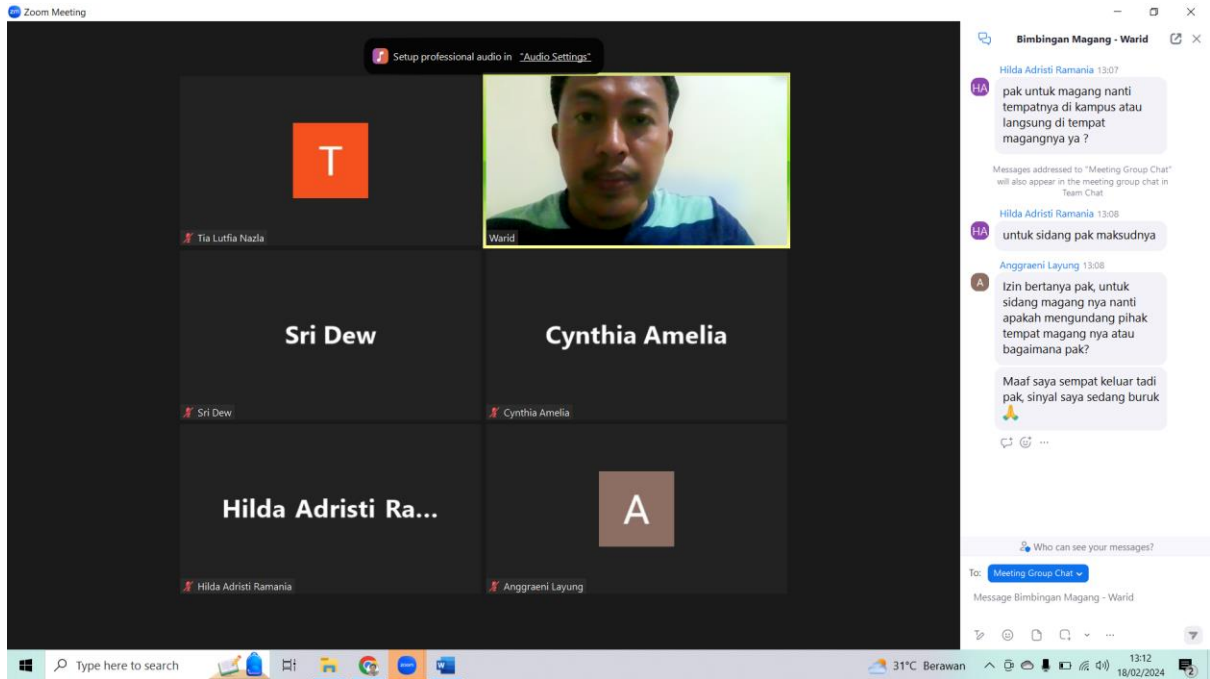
Zoom Meeting

Setup professional audio in "Audio Settings"

T

Tia Lutfia Nazla

Warid

Sri Dew

Sri Dew

Cynthia Amelia

Cynthia Amelia

Hilda Adristi Ra...

Hilda Adristi Ramania

A

Anggraeni Layung

Bimbingan Magang - Warid

Hilda Adristi Ramania 13:07

HA pak untuk magang nanti tempatnya di kampus atau langsung di tempat magangnya ya ?

Messages addressed to "Meeting Group Chat" will also appear in the meeting group chat in Team Chat

Hilda Adristi Ramania 13:08

HA untuk sidang pak maksudnya

Anggraeni Layung 13:08

A Izin bertanya pak, untuk sidang magang nya nanti apakah mengundang pihak tempat magang nya atau bagaimana pak?

Maaf saya sempat keluar tadi pak, sinyal saya sedang buruk 🙏

Who can see your messages?

To: Meeting Group Chat

Message Bimbingan Magang - Warid

Type here to search

31°C Berawan

13:12
18/02/2024